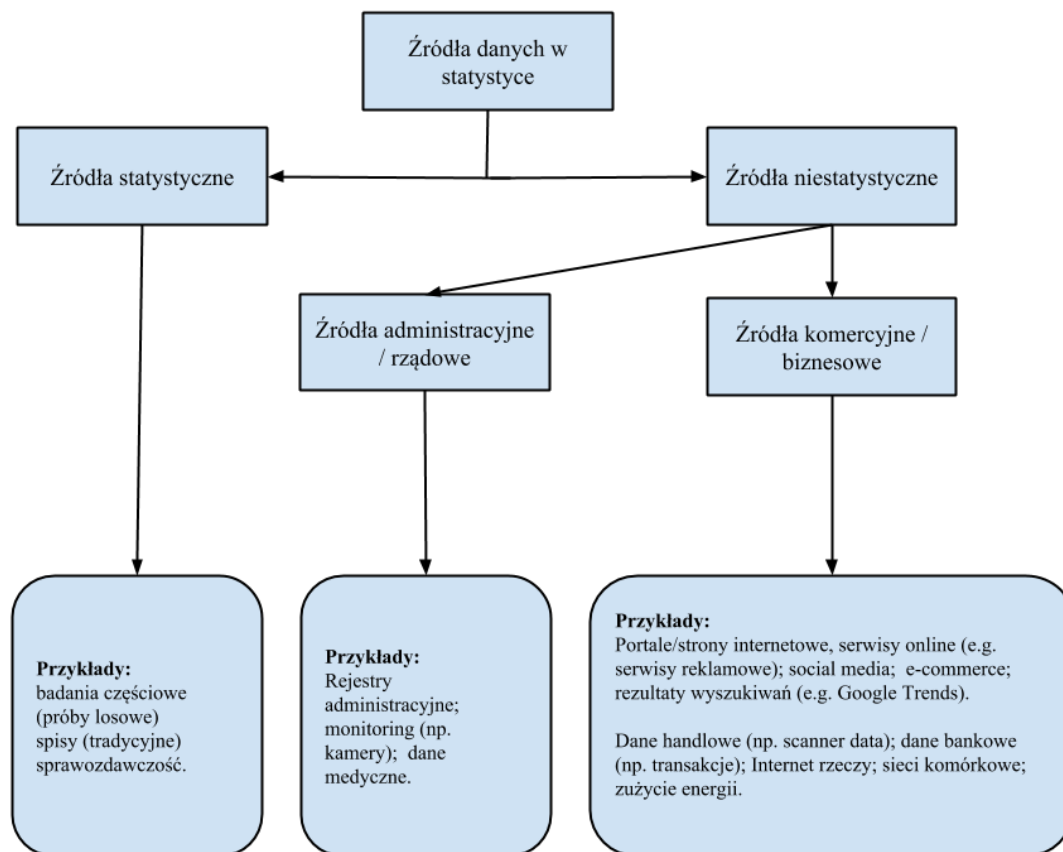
Źródła danych w statystyce

Źródła statystyczne

Źródła niestatystyczne

Źródła administracyjne / rządowe

Źródła komercyjne / biznesowe

**Przykłady:**
badania częściowe (próby losowe)
spisy (tradycyjne)
sprawozdawczość.

**Przykłady:**
Rejestry administracyjne; monitoring (np. kamery); dane medyczne.

**Przykłady:**
Portale/strony internetowe, serwisy online (e.g. serwisy reklamowe); social media; e-commerce; rezultaty wyszukiwań (e.g. Google Trends).

Dane handlowe (np. scanner data); dane bankowe (np. transakcje); Internet rzeczy; sieci komórkowe; zużycie energii.